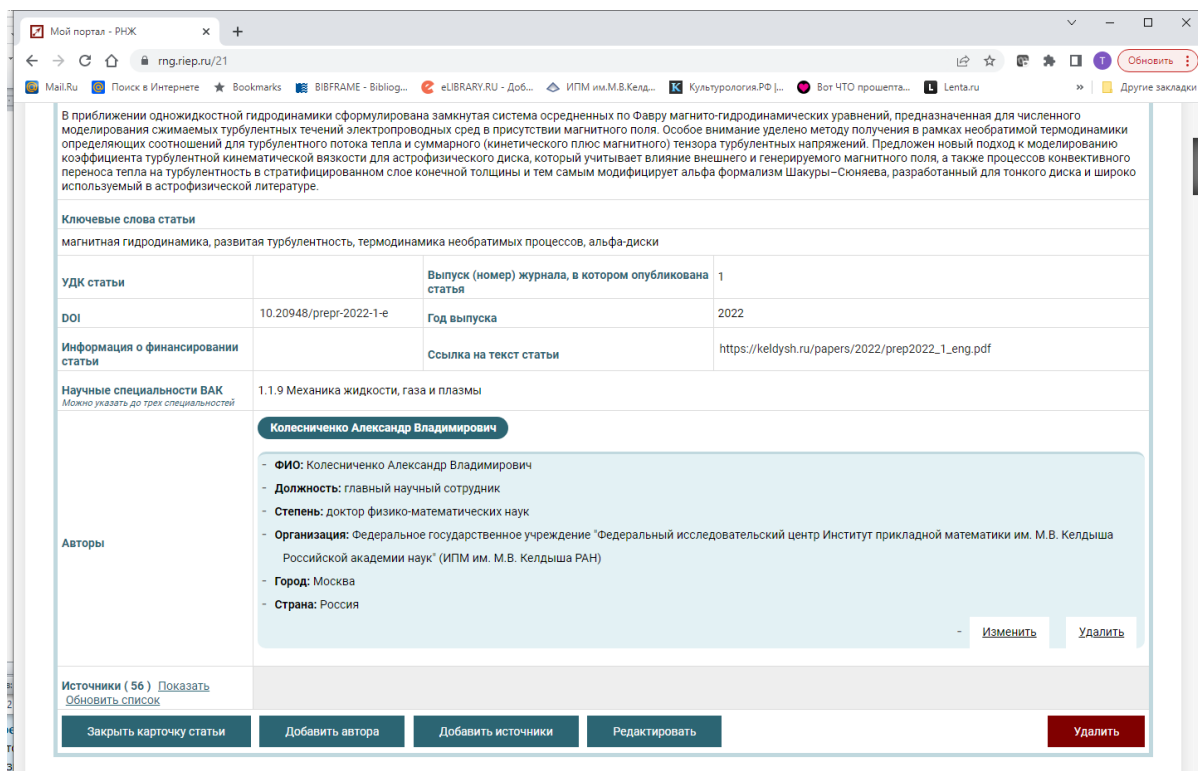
Мой портал - РНЖ × +

rng.riep.ru/21

Обновить

Mail.Ru Поиск в Интернете Bookmarks BIBFRAME - Bibliog... eLIBRARY.RU - Доб... ИПМ им.М.В.Келд... Культурология.РФ |... Вот ЧТО прошепта... Lenta.ru » Другие закладки

В приближении одножидкостной гидродинамики сформулирована замкнутая система осредненных по Фавру магнито-гидродинамических уравнений, предназначенная для численного моделирования сжимаемых турбулентных течений электропроводных сред в присутствии магнитного поля. Особое внимание уделено методу получения в рамках необратимой термодинамики определяющих соотношений для турбулентного потока тепла и суммарного (кинетического плюс магнитного) тензора турбулентных напряжений. Предложен новый подход к моделированию коэффициента турбулентной кинематической вязкости для астрофизического диска, который учитывает влияние внешнего и генерируемого магнитного поля, а также процессов конвективного переноса тепла на турбулентность в стратифицированном слое конечной толщины и тем самым модифицирует альфа формализм Шакуры–Сюняева, разработанный для тонкого диска и широко используемый в астрофизической литературе.

Ключевые слова статьи

магнитная гидродинамика, развитая турбулентность, термодинамика необратимых процессов, альфа-диски

| УДК статьи | | Выпуск (номер) журнала, в котором опубликована статья | 1 |
|---|---|---|---|
| DOI | 10.20948/prepr-2022-1-e | Год выпуска | 2022 |
| Информация о финансировании статьи | | Ссылка на текст статьи | https://keldysh.ru/papers/2022/prep2022_1_eng.pdf |

Научные специальности ВАК
Можно указать до трех специальностей
1.1.9 Механика жидкости, газа и плазмы

Авторы

Колесниченко Александр Владимирович

- ФИО: Колесниченко Александр Владимирович
- Должность: главный научный сотрудник
- Степень: доктор физико-математических наук
- Организация: Федеральное государственное учреждение "Федеральный исследовательский центр Институт прикладной математики им. М.В. Келдыша Российской академии наук" (ИПМ им. М.В. Келдыша РАН)
- Город: Москва
- Страна: Россия

- Изменить Удалить

Источники ( 56 ) Показать
Обновить список

Закрыть карточку статьи Добавить автора Добавить источники Редактировать Удалить